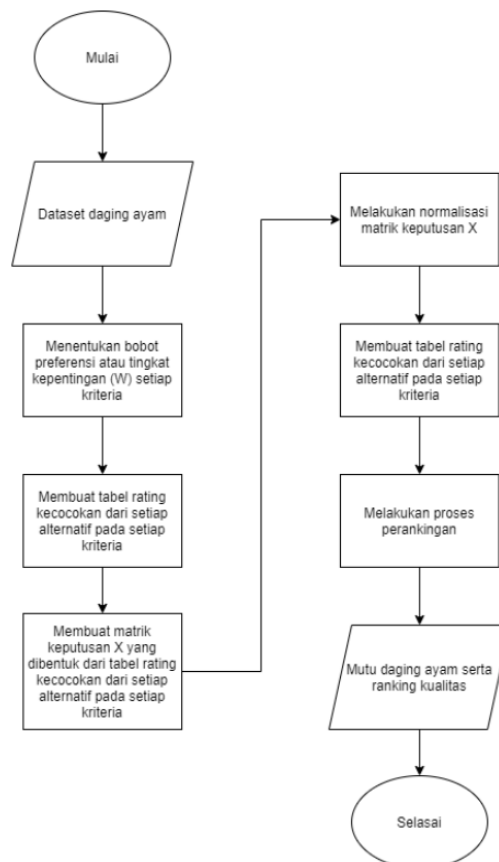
Mulai

Dataset daging ayam

Menentukan bobot preferensi atau tingkat kepentingan (W) setiap kriteria

Membuat tabel rating kecocokan dari setiap alternatif pada setiap kriteria

Membuat matrik keputusan X yang dibentuk dari tabel rating kecocokan dari setiap alternatif pada setiap kriteria

Melakukan normalisasi matrik keputusan X

Membuat tabel rating kecocokan dari setiap alternatif pada setiap kriteria

Melakukan proses perankingan

Mutu daging ayam serta ranking kualitas

Selasai